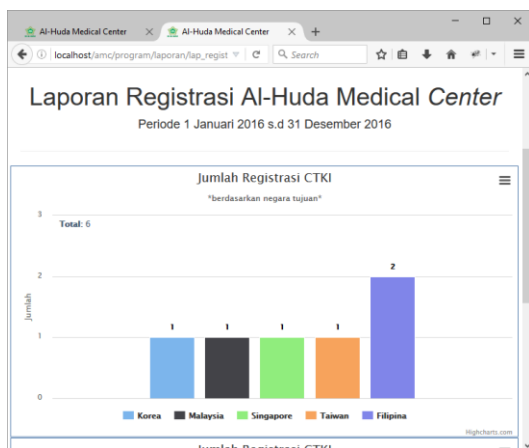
Al-Huda Medical Center ×
Al-Huda Medical Center ×
+
localhost/amc/program/laporan/lap_regist
Search

Laporan Registrasi Al-Huda Medical *Center*

Periode 1 Januari 2016 s.d 31 Desember 2016

Jumlah Registrasi CTKI

*berdasarkan negara tujuan*

Total: 6

3
2
1
0

Jumlah

1 1 1 1 2

Korea Malaysia Singapore Taiwan Filipina

Highcharts.com

Jumlah Registrasi CTKI